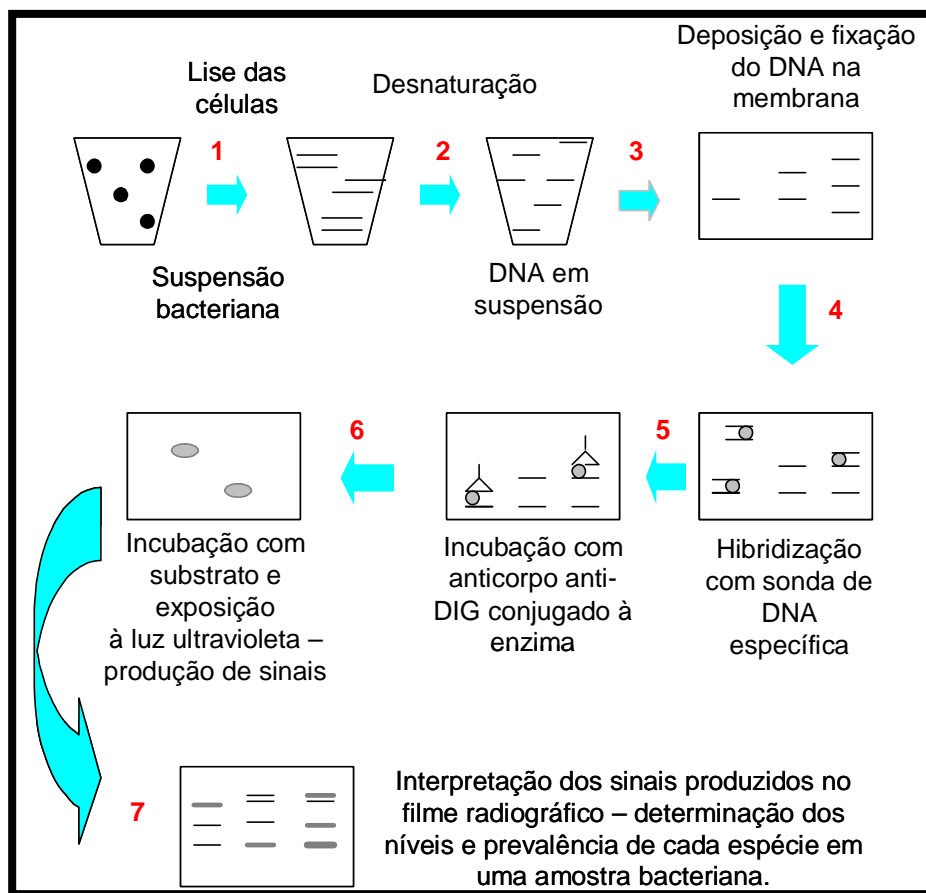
Lise das células

1

Suspensão bacteriana

2

Desnaturação

DNA em suspensão

3

Deposição e fixação do DNA na membrana

4

5

Hibridização com sonda de DNA específica

6

Incubação com anticorpo anti-DIG conjugado à enzima

Incubação com substrato e exposição à luz ultravioleta – produção de sinais

7

Interpretação dos sinais produzidos no filme radiográfico – determinação dos níveis e prevalência de cada espécie em uma amostra bacteriana.